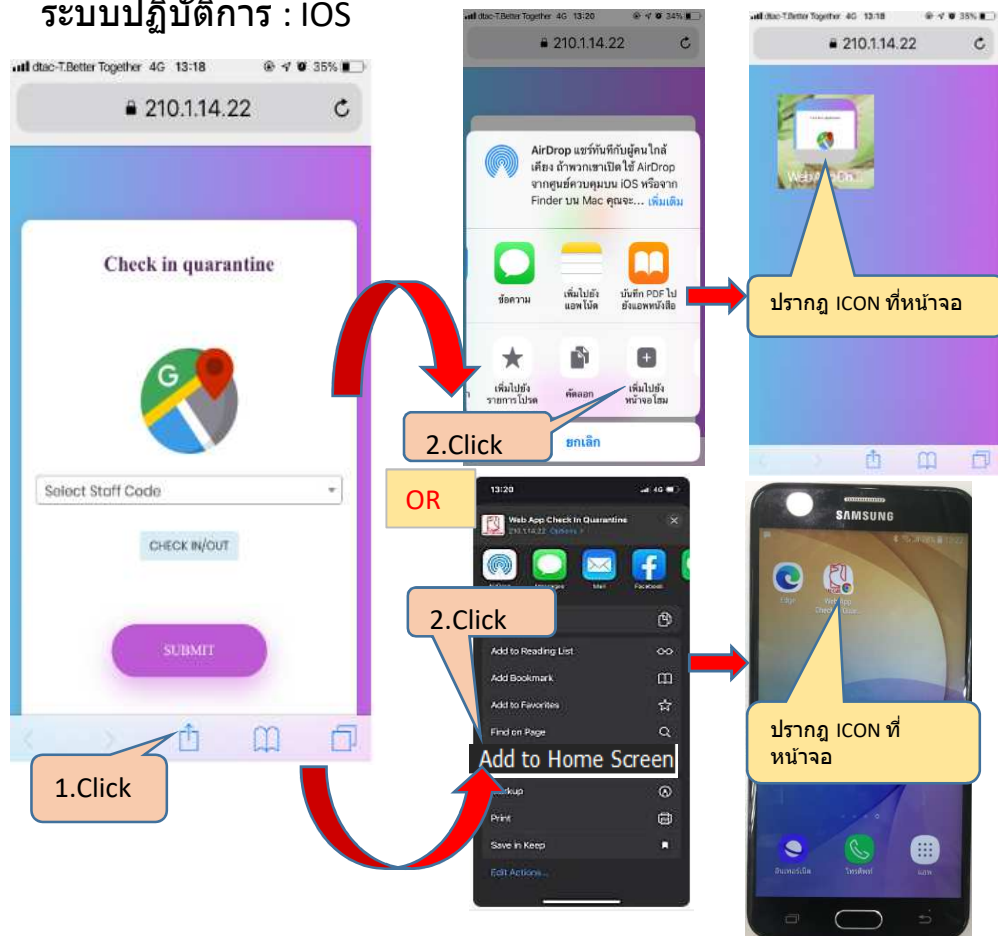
ระบบปฏิบัติการ : IOS

dtac-T.Better Together 4G 13:18 35%

210.1.14.22

Check in quarantine

Select Staff Code

CHECK IN/OUT

SUBMIT

1.Click

dtac-T.Better Together 4G 13:20 34%

210.1.14.22

AirDrop แชร์ทันทีกับผู้คนใกล้เคียง ถ้าพวกเขาเปิดใช้ AirDrop จากศูนย์ควบคุมบน iOS หรือจาก Finder บน Mac คุณจะ... เพิ่มเติม

ข้อความ

เพิ่มไปยังแอพโน้ต

บันทึก PDF ไปยังแอพหนังสือ

เพิ่มไปยังรายการโปรด

คัดลอก

เพิ่มไปยังหน้าจอโฮม

ยกเลิก

2.Click

dtac-T.Better Together 4G 13:18 35%

210.1.14.22

Web App Ch...

ปรากฎ ICON ที่หน้าจอ

OR

13:20

Web App Check In Quarantine
210.1.14.22 Options >

2.Click

Add to Reading List

Add Bookmark

Add to Favorites

Find on Page

Add to Home Screen

Markup

Print

Save in Keep

Edit Actions...

SAMSUNG

Edge

Web App Check In Quar...

ปรากฎ ICON ที่หน้าจอ